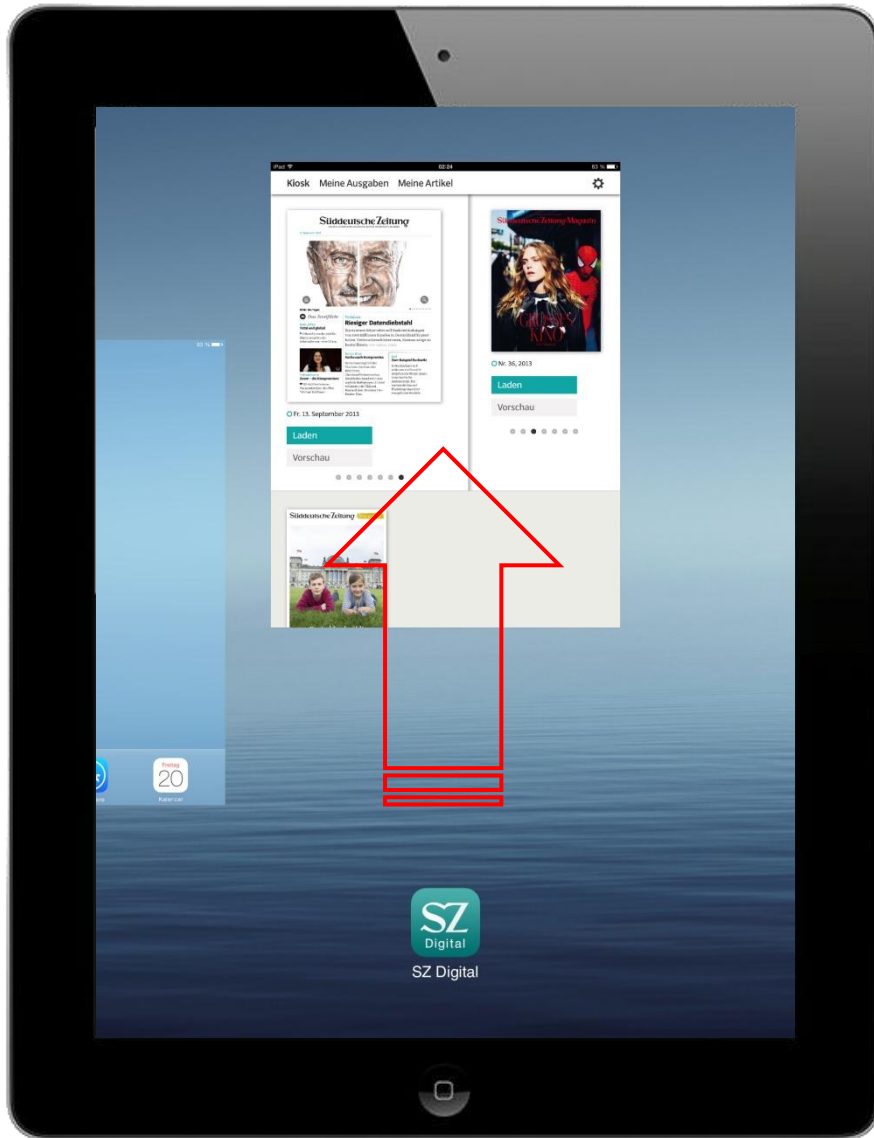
iPad
02:24
83 %
Kiosk Meine Ausgaben Meine Artikel

Süddeutsche Zeitung
Riesiger Datendiebstahl
Fr. 13. September 2013
Laden
Vorschau

Süddeutsche Zeitung Magazin
Nr. 36, 2013
Laden
Vorschau

Süddeutsche Zeitung

83 %
Freitag
20
Kalender

SZ
Digital
SZ Digital